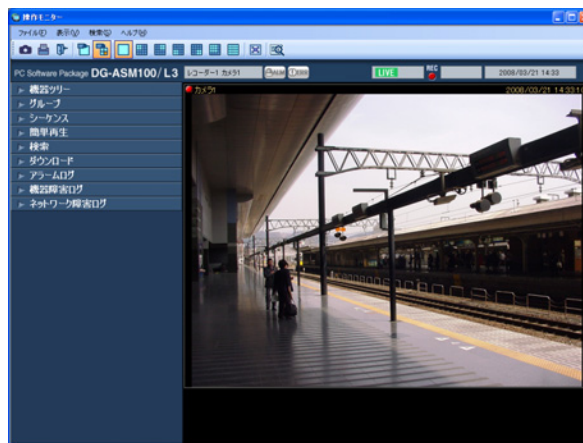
操作モニター
ファイル(F) 表示(V) 検索(S) ヘルプ(H)
PC Software Package DG-ASM100/ L3
レコーダー1 カメラ1
LIVE
REC
2008/03/21 14:33
機器ツリー
グループ
シーケンス
簡単再生
検索
ダウンロード
アラームログ
機器障害ログ
ネットワーク障害ログ
カメラ1
2008/03/21 14:33:1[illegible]